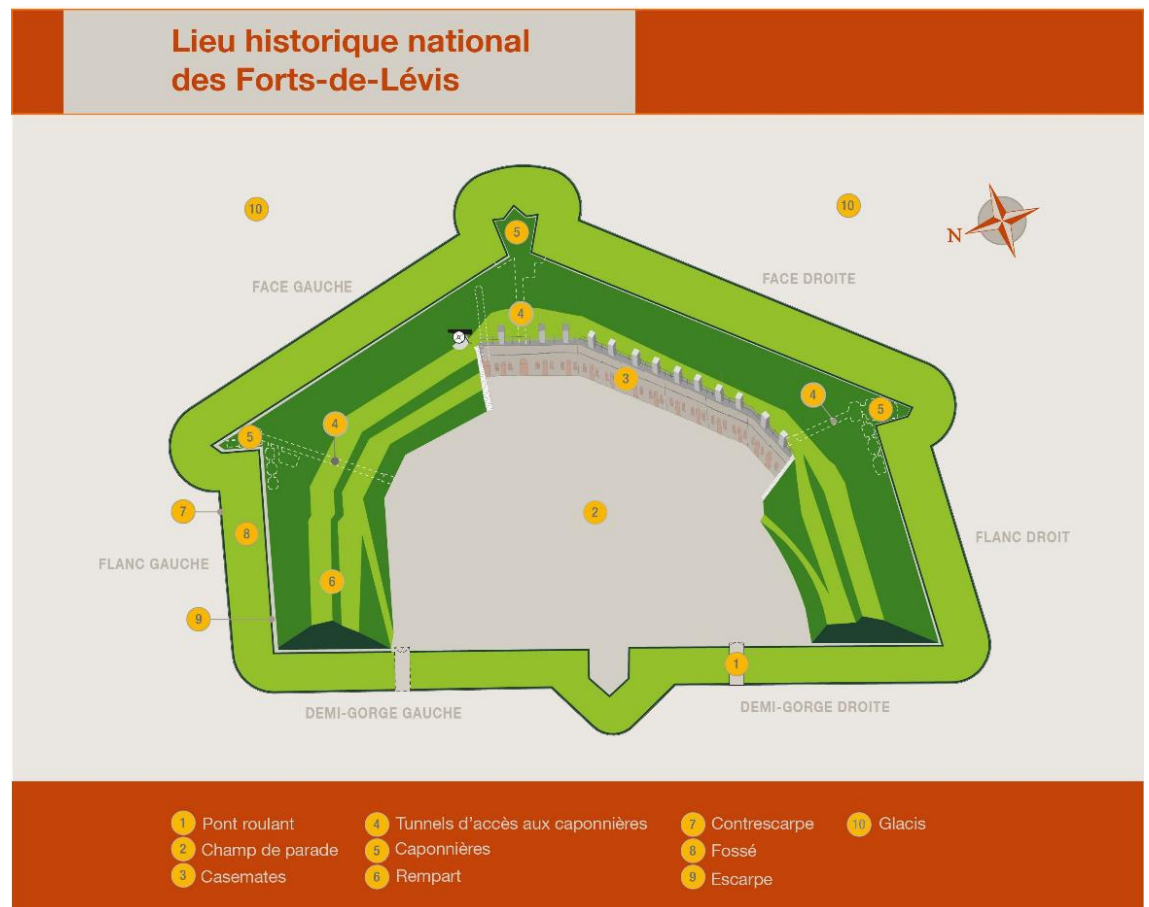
Lieu historique national des Forts-de-Lévis

10
10
N
5
FACE GAUCHE
FACE DROITE
4
3
4
5
5
4
2
7
8
FLANC GAUCHE
FLANC DROIT
6
9
1
DEMI-GORGE GAUCHE
DEMI-GORGE DROITE

1 Pont roulant
2 Champ de parade
3 Casemates
4 Tunnels d'accès aux caponnières
5 Caponnières
6 Rempart
7 Contrescarpe
8 Fossé
9 Escarpe
10 Glacis